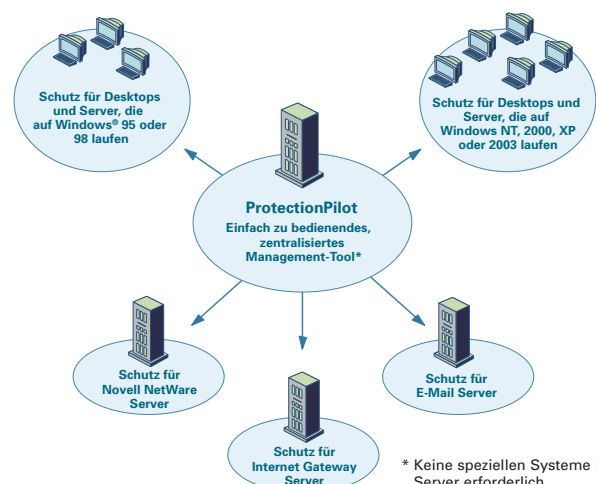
Schutz für Desktops und Server, die auf Windows® 95 oder 98 laufen

Schutz für Desktops und Server, die auf Windows NT, 2000, XP oder 2003 laufen

ProtectionPilot
Einfach zu bedienendes, zentralisiertes Management-Tool*

Schutz für Novell NetWare Server

Schutz für E-Mail Server

Schutz für Internet Gateway Server

* Keine speziellen Systeme Server erforderlich